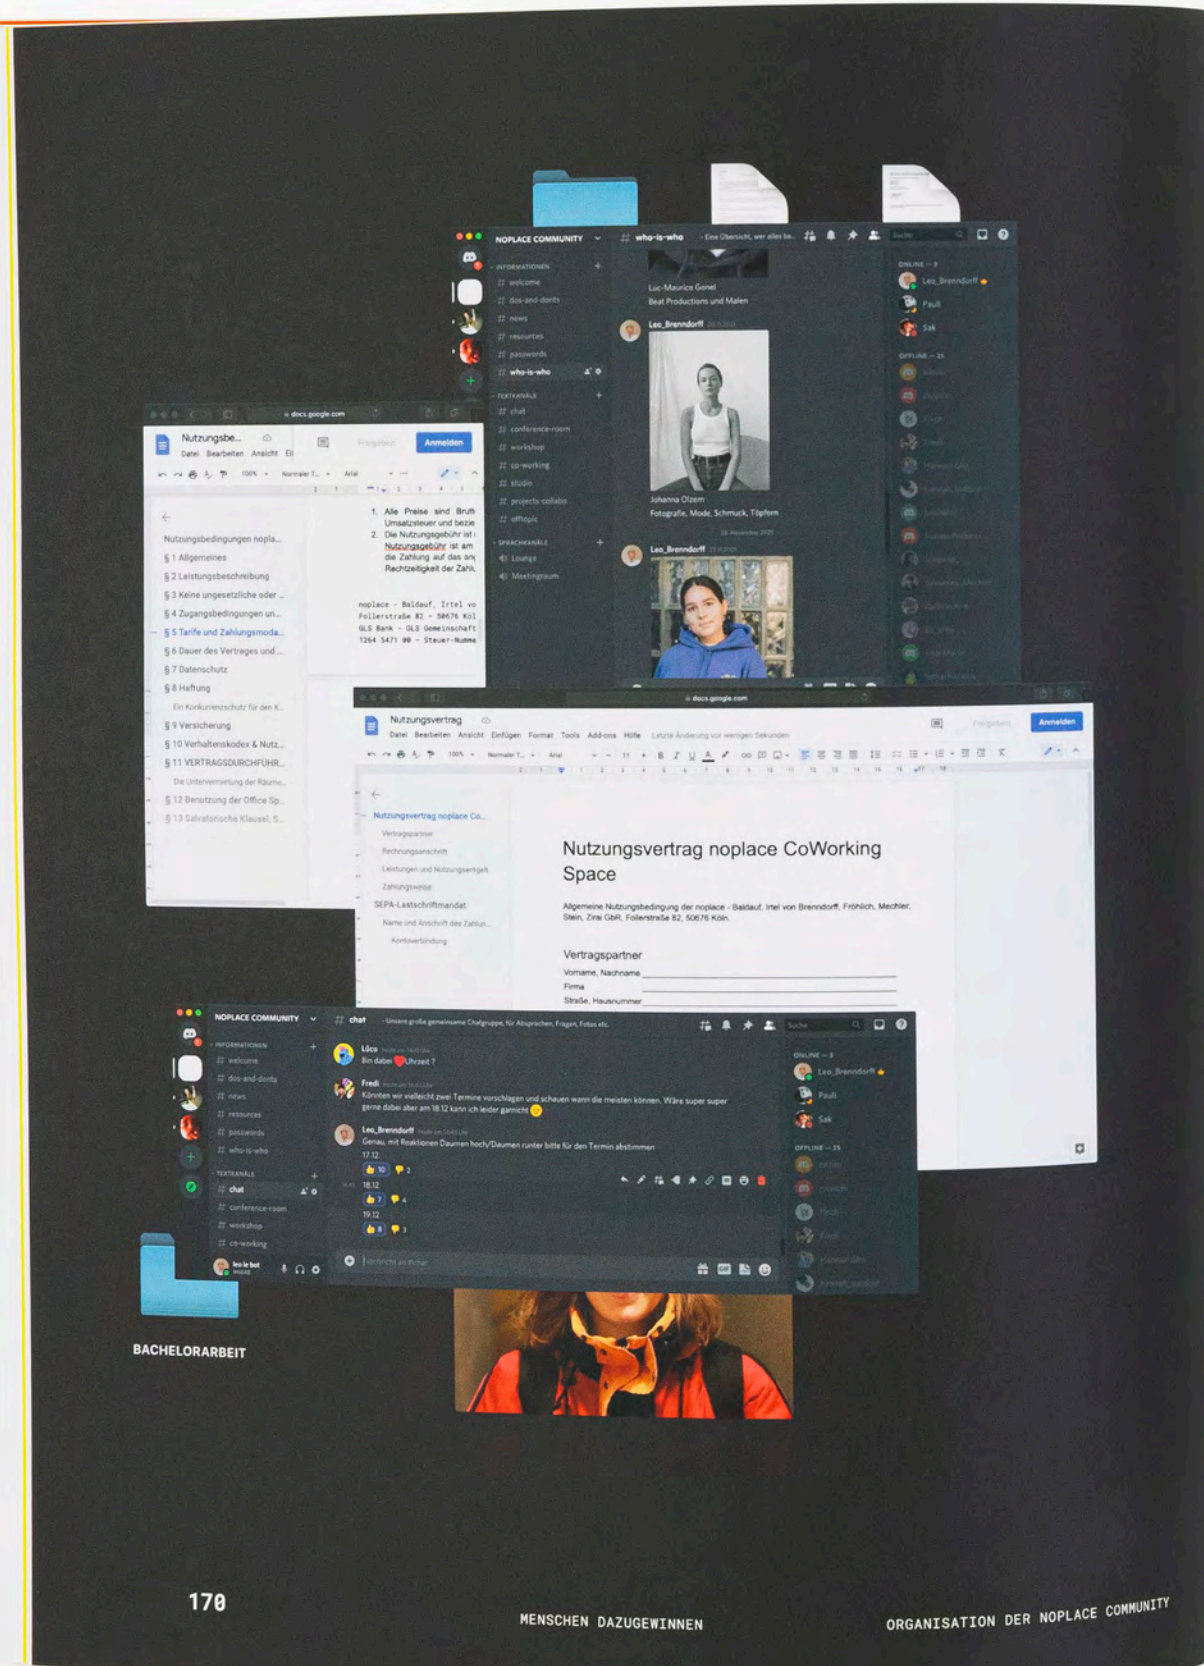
NOPLACE COMMUNITY

# who-is-who

INFORMATIONEN
# welcome
# dos-and-donts
# news
# resources
# passwords
# who-is-who

TEXTKANÄLE
# chat
# conference-room
# workshop
# co-working
# studio
# projects-collabo
# offtopic

SPRACHKANÄLE
Lounge
Meetingraum

Luc-Maurice Gonel
Beat Productions und Malen

Leo_Brenndorff

Johanna Olzem
Fotografie, Mode, Schmuck, Töpfern

Leo_Brenndorff

ONLINE — 3
Leo_Brenndorff
Pauli
Sak

OFFLINE — 35

docs.google.com

Nutzungsbe...
Datei Bearbeiten Ansicht
Anmelden

Nutzungsbedingungen nopla...
§ 1 Allgemeines
§ 2 Leistungsbeschreibung
§ 3 Keine ungesetzliche oder ...
§ 4 Zugangsbedingungen un...
§ 5 Tarife und Zahlungsmoda...
§ 6 Dauer des Vertrages und ...
§ 7 Datenschutz
§ 8 Haftung
Ein Konkurrenzschutz für den K...
§ 9 Versicherung
§ 10 Verhaltenskodex & Nutz...
§ 11 VERTRAGSDURCHFÜHR...
Die Untervermietung der Räume...
§ 12 Benutzung der Office Sp...
§ 13 Salvatorische Klausel, S...

1. Alle Preise sind Brutt Umsatzsteuer und bezie
2. Die Nutzungsgebühr ist Nutzungsgebühr ist am die Zahlung auf das an Rechtzeitigkeit der Zahl

noplace - Baldauf, Irtel vo Follerstraße 82 - 50676 Köl GLS Bank - GLS Gemeinschaft 1264 5471 00 - Steuer-Numme

docs.google.com

Nutzungsvertrag
Datei Bearbeiten Ansicht Einfügen Format Tools Add-ons Hilfe Letzte Änderung vor wenigen Sekunden
Anmelden

Nutzungsvertrag noplace Co...
Vertragspartner
Rechnungsanschrift
Leistungen und Nutzungsentgelt
Zahlungsweise
SEPA-Lastschriftmandat
Name und Anschrift des Zahlun...
Kontoverbindung

Nutzungsvertrag noplace CoWorking Space

Allgemeine Nutzungsbedingung der noplace - Baldauf, Irtel von Brenndorff, Fröhlich, Mechler, Stein, Zirai GbR, Follerstraße 82, 50676 Köln.

Vertragspartner
Vorname, Nachname
Firma
Straße, Hausnummer

NOPLACE COMMUNITY

# chat Unsere große gemeinsame Chatgruppe, für Absprechen, Fragen, Fotos etc.

Lûco
Bin dabei Uhrzeit ?

Fredi
Könnten wir vielleicht zwei Termine vorschlagen und schauen wann die meisten können. Wäre super super gerne dabei aber am 18.12 kann ich leider garnicht

Leo_Brenndorff
Genau, mit Reaktionen Daumen hoch/Daumen runter bitte für den Termin abstimmen
17.12
10 2
18.12
7 4
19.12
8 3

ONLINE — 3
Leo_Brenndorff
Pauli
Sak
OFFLINE — 35

BACHELORARBEIT

170

MENSCHEN DAZUGEWINNEN

ORGANISATION DER NOPLACE COMMUNITY